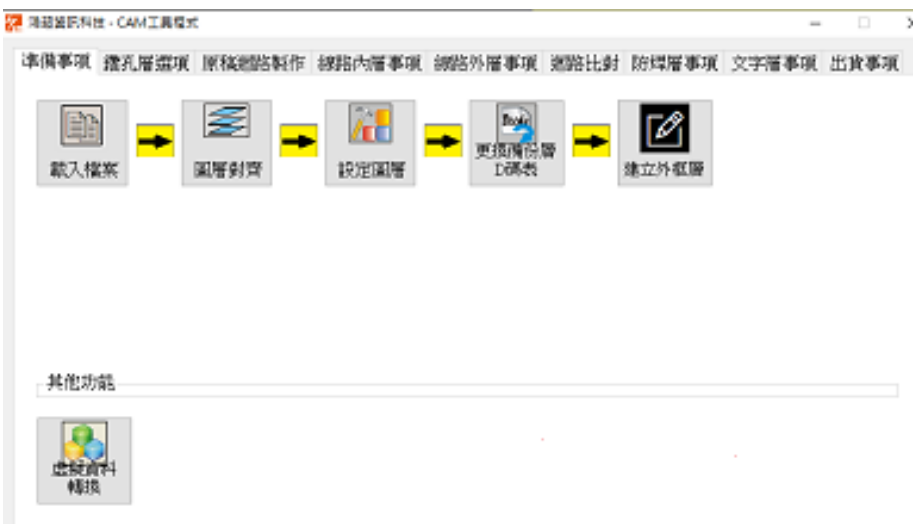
瑞碁資訊科技 - CAM工具程式

準備事項 | 鑽孔層選項 | 原稿線路製作 | 線路內層事項 | 線路外層事項 | 線路比對 | 防焊層事項 | 文字層事項 | 出貨事項

載入檔案

圖層對齊

設定圖層

更換備份層 D碼表

建立外框層

其他功能

虛擬資料 轉換